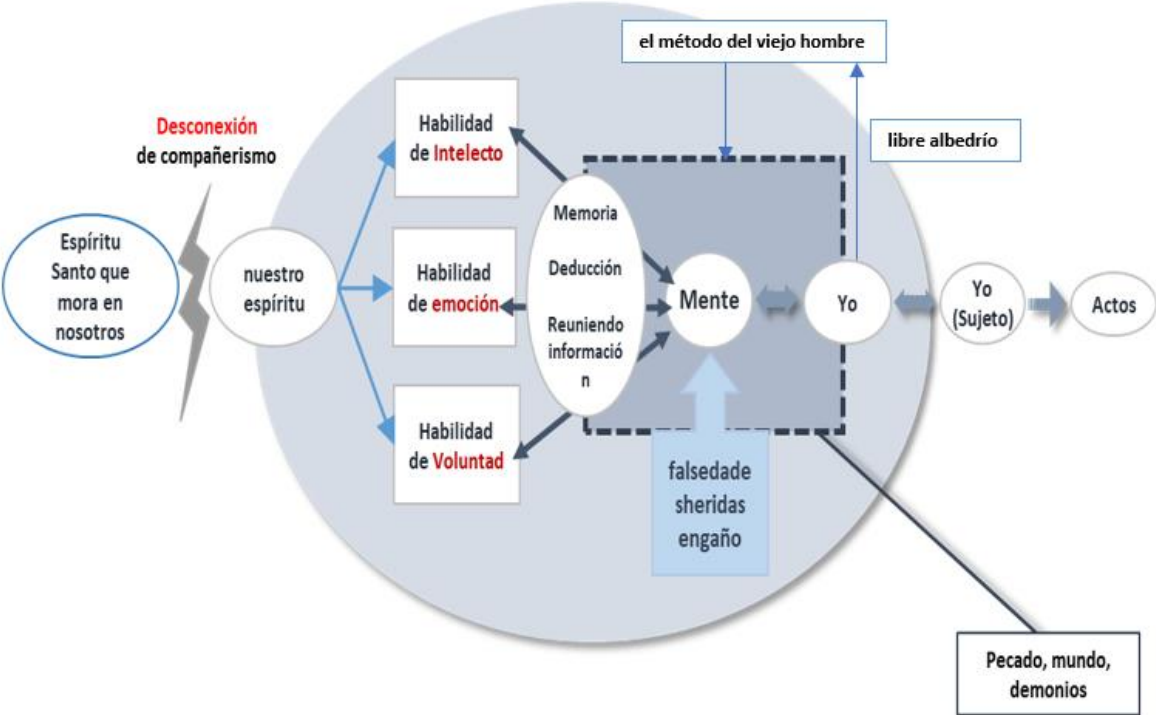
el método del viejo hombre

libre albedrío

Desconexión de compañerismo

Espíritu Santo que mora en nosotros

nuestro espíritu

Habilidad de Intelecto

Habilidad de emoción

Habilidad de Voluntad

Memoria

Deducción

Reuniendo informació n

Mente

Yo

Yo (Sujeto)

Actos

falsedade sheridas engaño

Pecado, mundo, demonios